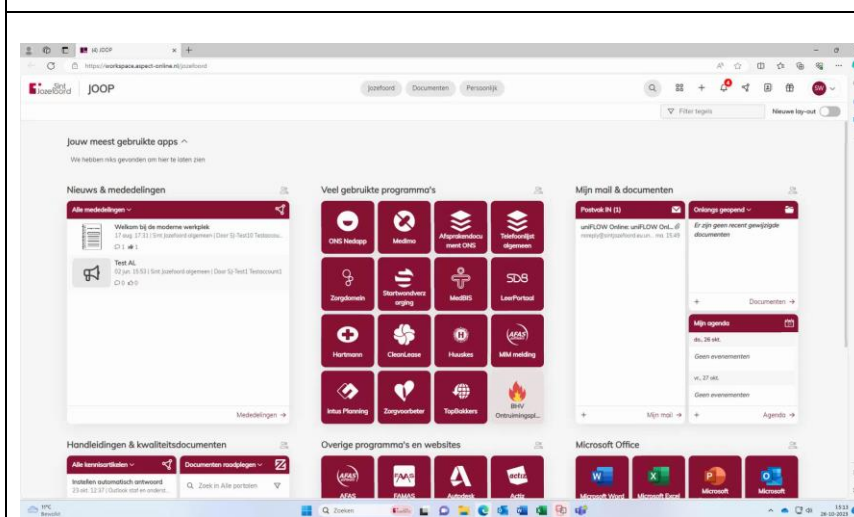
(4) JOOP

https://workspace.aspect-online.nl/jozefoord

Sint Jozefoord | JOOP

Jozefoord Documenten Persoonlijk

Filter tegels

Nieuwe lay-out

Jouw meest gebruikte apps ^

We hebben niks gevonden om hier te laten zien

Nieuws & mededelingen

Alle mededelingen

Welkom bij de moderne werkplek
17 aug. 17:31 | Sint Jozefoord algemeen | Door SJ-Test10 Testaccou...

Test AL
02 jun. 16:53 | Sint Jozefoord algemeen | Door SJ-Test1 Testaccount1

Mededelingen →

Veel gebruikte programma's

ONS Nedap

Medimo

Afsprakendocument ONS

Telefoonlijst algemeen

Zorgdomein

Startwondverzorging

MedBIS

LeerPortaal

Hartmann

CleanLease

Huuskes

MIM melding

Intus Planning

Zorgvoorbeter

TopBlokkers

BHV Ontruimingspl...

Mijn mail & documenten

Postvak IN (1)

uniFLOW Online: uniFLOW Onl...
noreply@sintjozefoord.eu.un... ma. 15:49

Mijn mail →

Onlangs geopend

Er zijn geen recent gewijzigde documenten

Documenten →

Mijn agenda

do., 26 okt.

Geen evenementen

vr., 27 okt.

Geen evenementen

Agenda →

Handleidingen & kwaliteitsdocumenten

Alle kennisartikelen

Instellen automatisch antwoord
23 okt. 12:37 | Outlook stel en onderst...

Documenten raadplegen

Zoek in Alle portalen

Overige programma's en websites

AFAS

FAMAS

Autodesk

Actiz

Microsoft Office

Microsoft Word

Microsoft Excel

Microsoft

Microsoft

11°C Bewolkt

Zoeken

15:12
26-10-2023